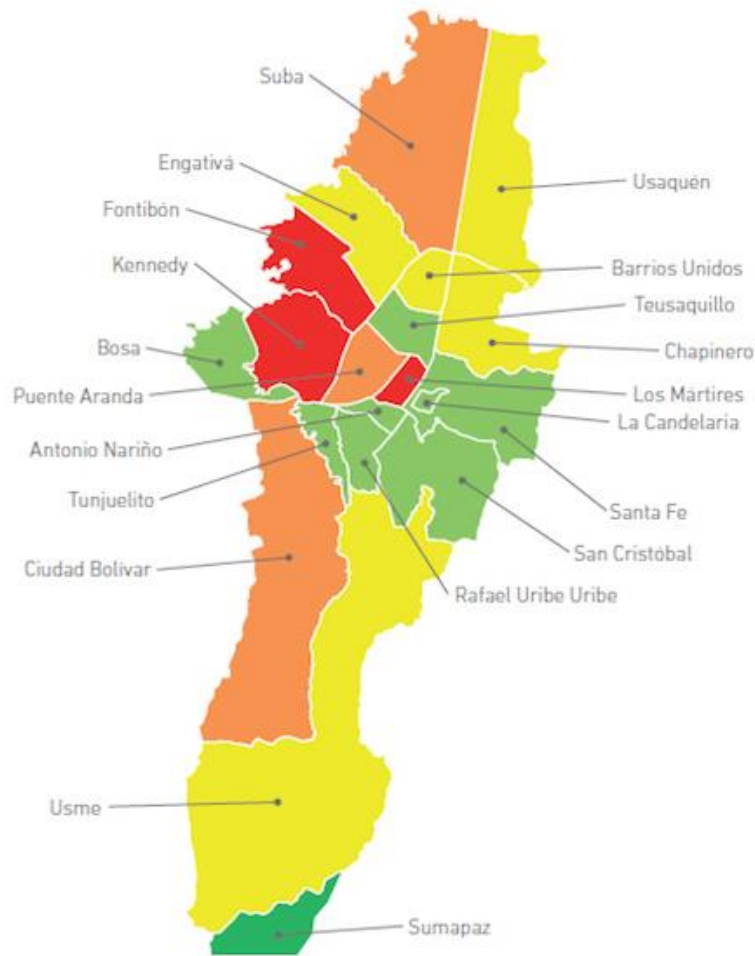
Suba
Engativá
Fontibón
Kennedy
Bosa
Puente Aranda
Antonio Nariño
Tunjuelito
Ciudad Bolívar
Usme
Sumapaz
Usaquén
Barrios Unidos
Teusaquillo
Chapinero
Los Mártires
La Candelaria
Santa Fe
San Cristóbal
Rafael Uribe Uribe